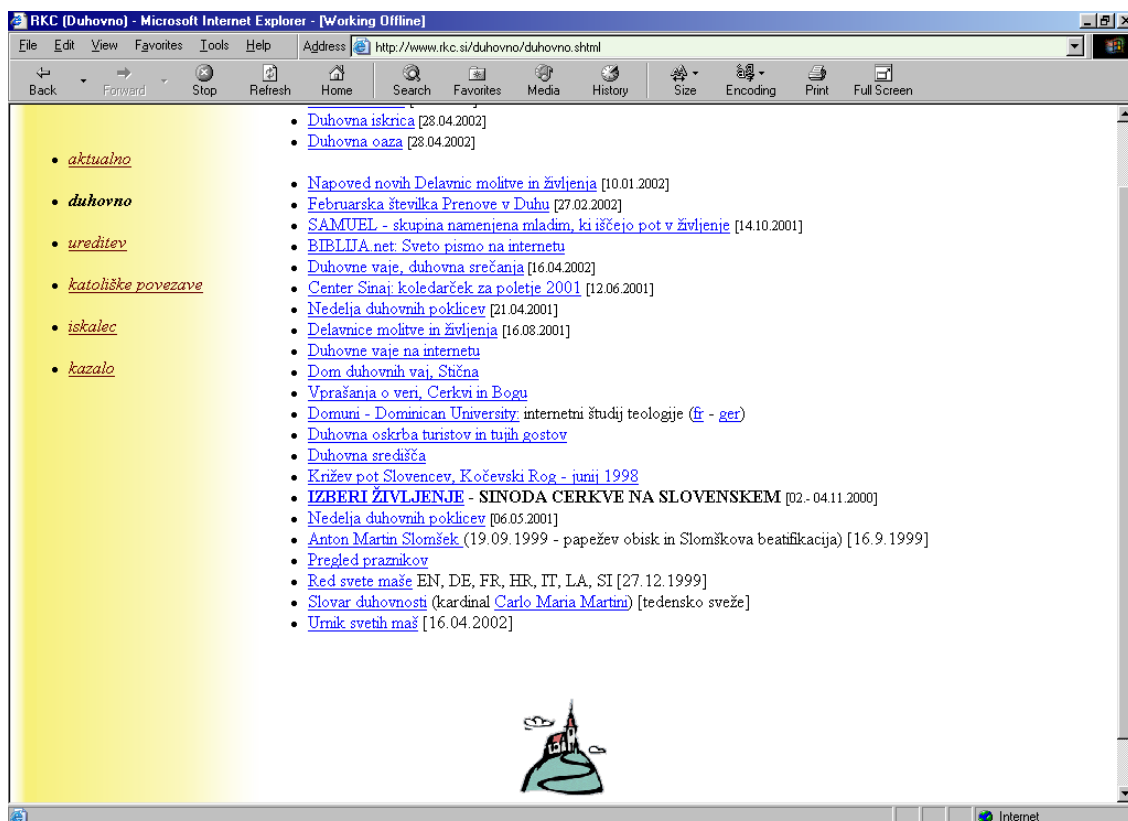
RKC (Duhovno) - Microsoft Internet Explorer - [Working Offline]

File Edit View Favorites Tools Help

Address http://www.rkc.si/duhovno/duhovno.shtml

Back Forward Stop Refresh Home Search Favorites Media History Size Encoding Print Full Screen

- aktualno
- duhovno
- ureditev
- katoliške povezave
- iskalec
- kazalo

- Duhovna iskrica [28.04.2002]
- Duhovna oaza [28.04.2002]

- Napoved novih Delavnic molitve in življenja [10.01.2002]
- Februarska številka Prenove v Duhu [27.02.2002]
- SAMUEL - skupina namenjena mladim, ki iščejo pot v življenje [14.10.2001]
- BIBLIJA.net: Sveto pismo na internetu
- Duhovne vaje, duhovna srečanja [16.04.2002]
- Center Sinaj: koledarček za poletje 2001 [12.06.2001]
- Nedelja duhovnih poklicev [21.04.2001]
- Delavnice molitve in življenja [16.08.2001]
- Duhovne vaje na internetu
- Dom duhovnih vaj, Stična
- Vprašanja o veri, Cerkvi in Bogu
- Domuni - Dominican University: internetni študij teologije (fr - ger)
- Duhovna oskrba turistov in tujih gostov
- Duhovna središča
- Križev pot Slovencev, Kočevski Rog - junij 1998
- IZBERI ŽIVLJENJE - SINODA CERKVE NA SLOVENSKEM [02.- 04.11.2000]
- Nedelja duhovnih poklicev [06.05.2001]
- Anton Martin Slomšek (19.09.1999 - papežev obisk in Slomškova beatifikacija) [16.9.1999]
- Pregled praznikov
- Red svete maše EN, DE, FR, HR, IT, LA, SI [27.12.1999]
- Slovar duhovnosti (kardinal Carlo Maria Martini) [tedensko sveže]
- Urnik svetih maš [16.04.2002]

Internet